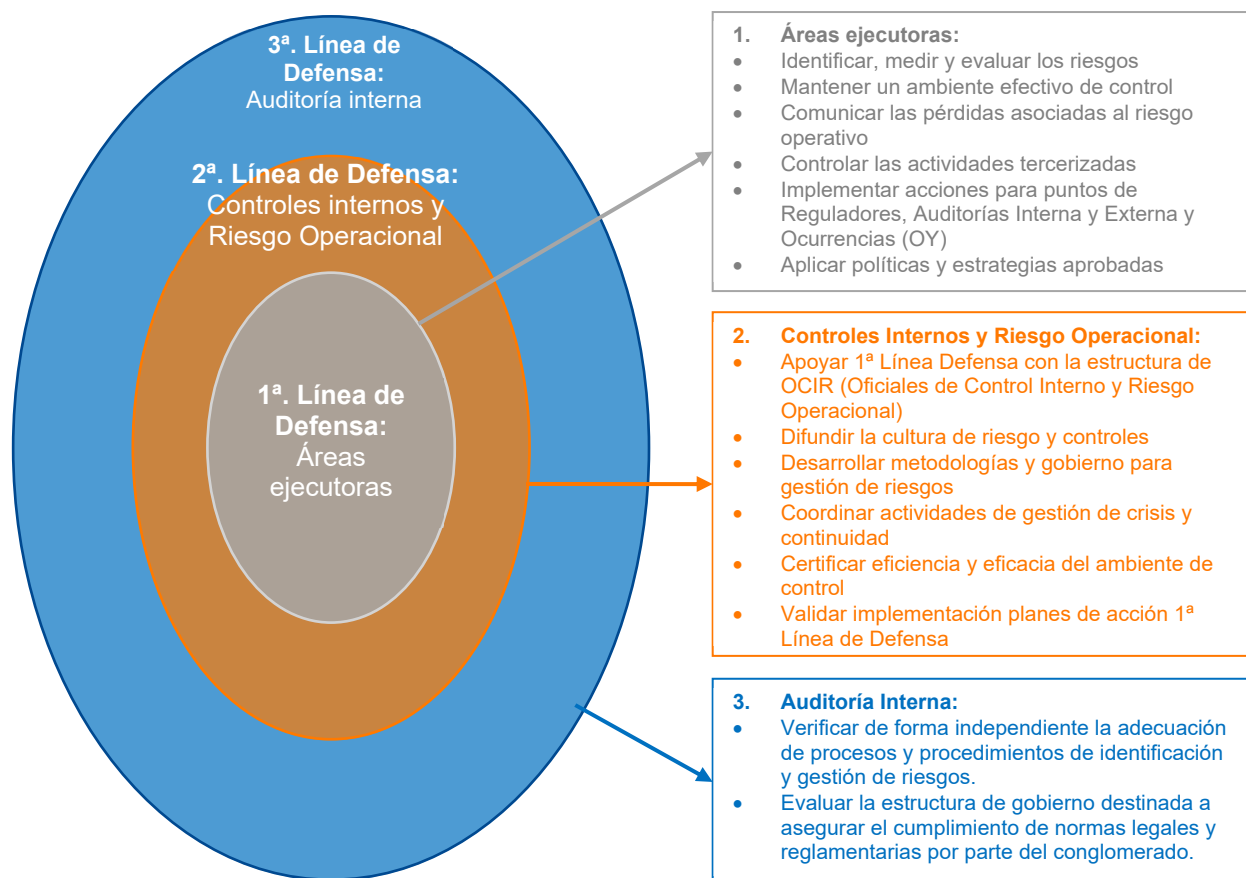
3ª. Línea de Defensa: Auditoría interna

2ª. Línea de Defensa: Controles internos y Riesgo Operacional

1ª. Línea de Defensa: Áreas ejecutoras

1. Áreas ejecutoras:
- Identificar, medir y evaluar los riesgos
- Mantener un ambiente efectivo de control
- Comunicar las pérdidas asociadas al riesgo operativo
- Controlar las actividades tercerizadas
- Implementar acciones para puntos de Reguladores, Auditorías Interna y Externa y Ocurrencias (OY)
- Aplicar políticas y estrategias aprobadas

2. Controles Internos y Riesgo Operacional:
- Apoyar 1ª Línea Defensa con la estructura de OCIR (Oficiales de Control Interno y Riesgo Operacional)
- Difundir la cultura de riesgo y controles
- Desarrollar metodologías y gobierno para gestión de riesgos
- Coordinar actividades de gestión de crisis y continuidad
- Certificar eficiencia y eficacia del ambiente de control
- Validar implementación planes de acción 1ª Línea de Defensa

3. Auditoría Interna:
- Verificar de forma independiente la adecuación de procesos y procedimientos de identificación y gestión de riesgos.
- Evaluar la estructura de gobierno destinada a asegurar el cumplimiento de normas legales y reglamentarias por parte del conglomerado.